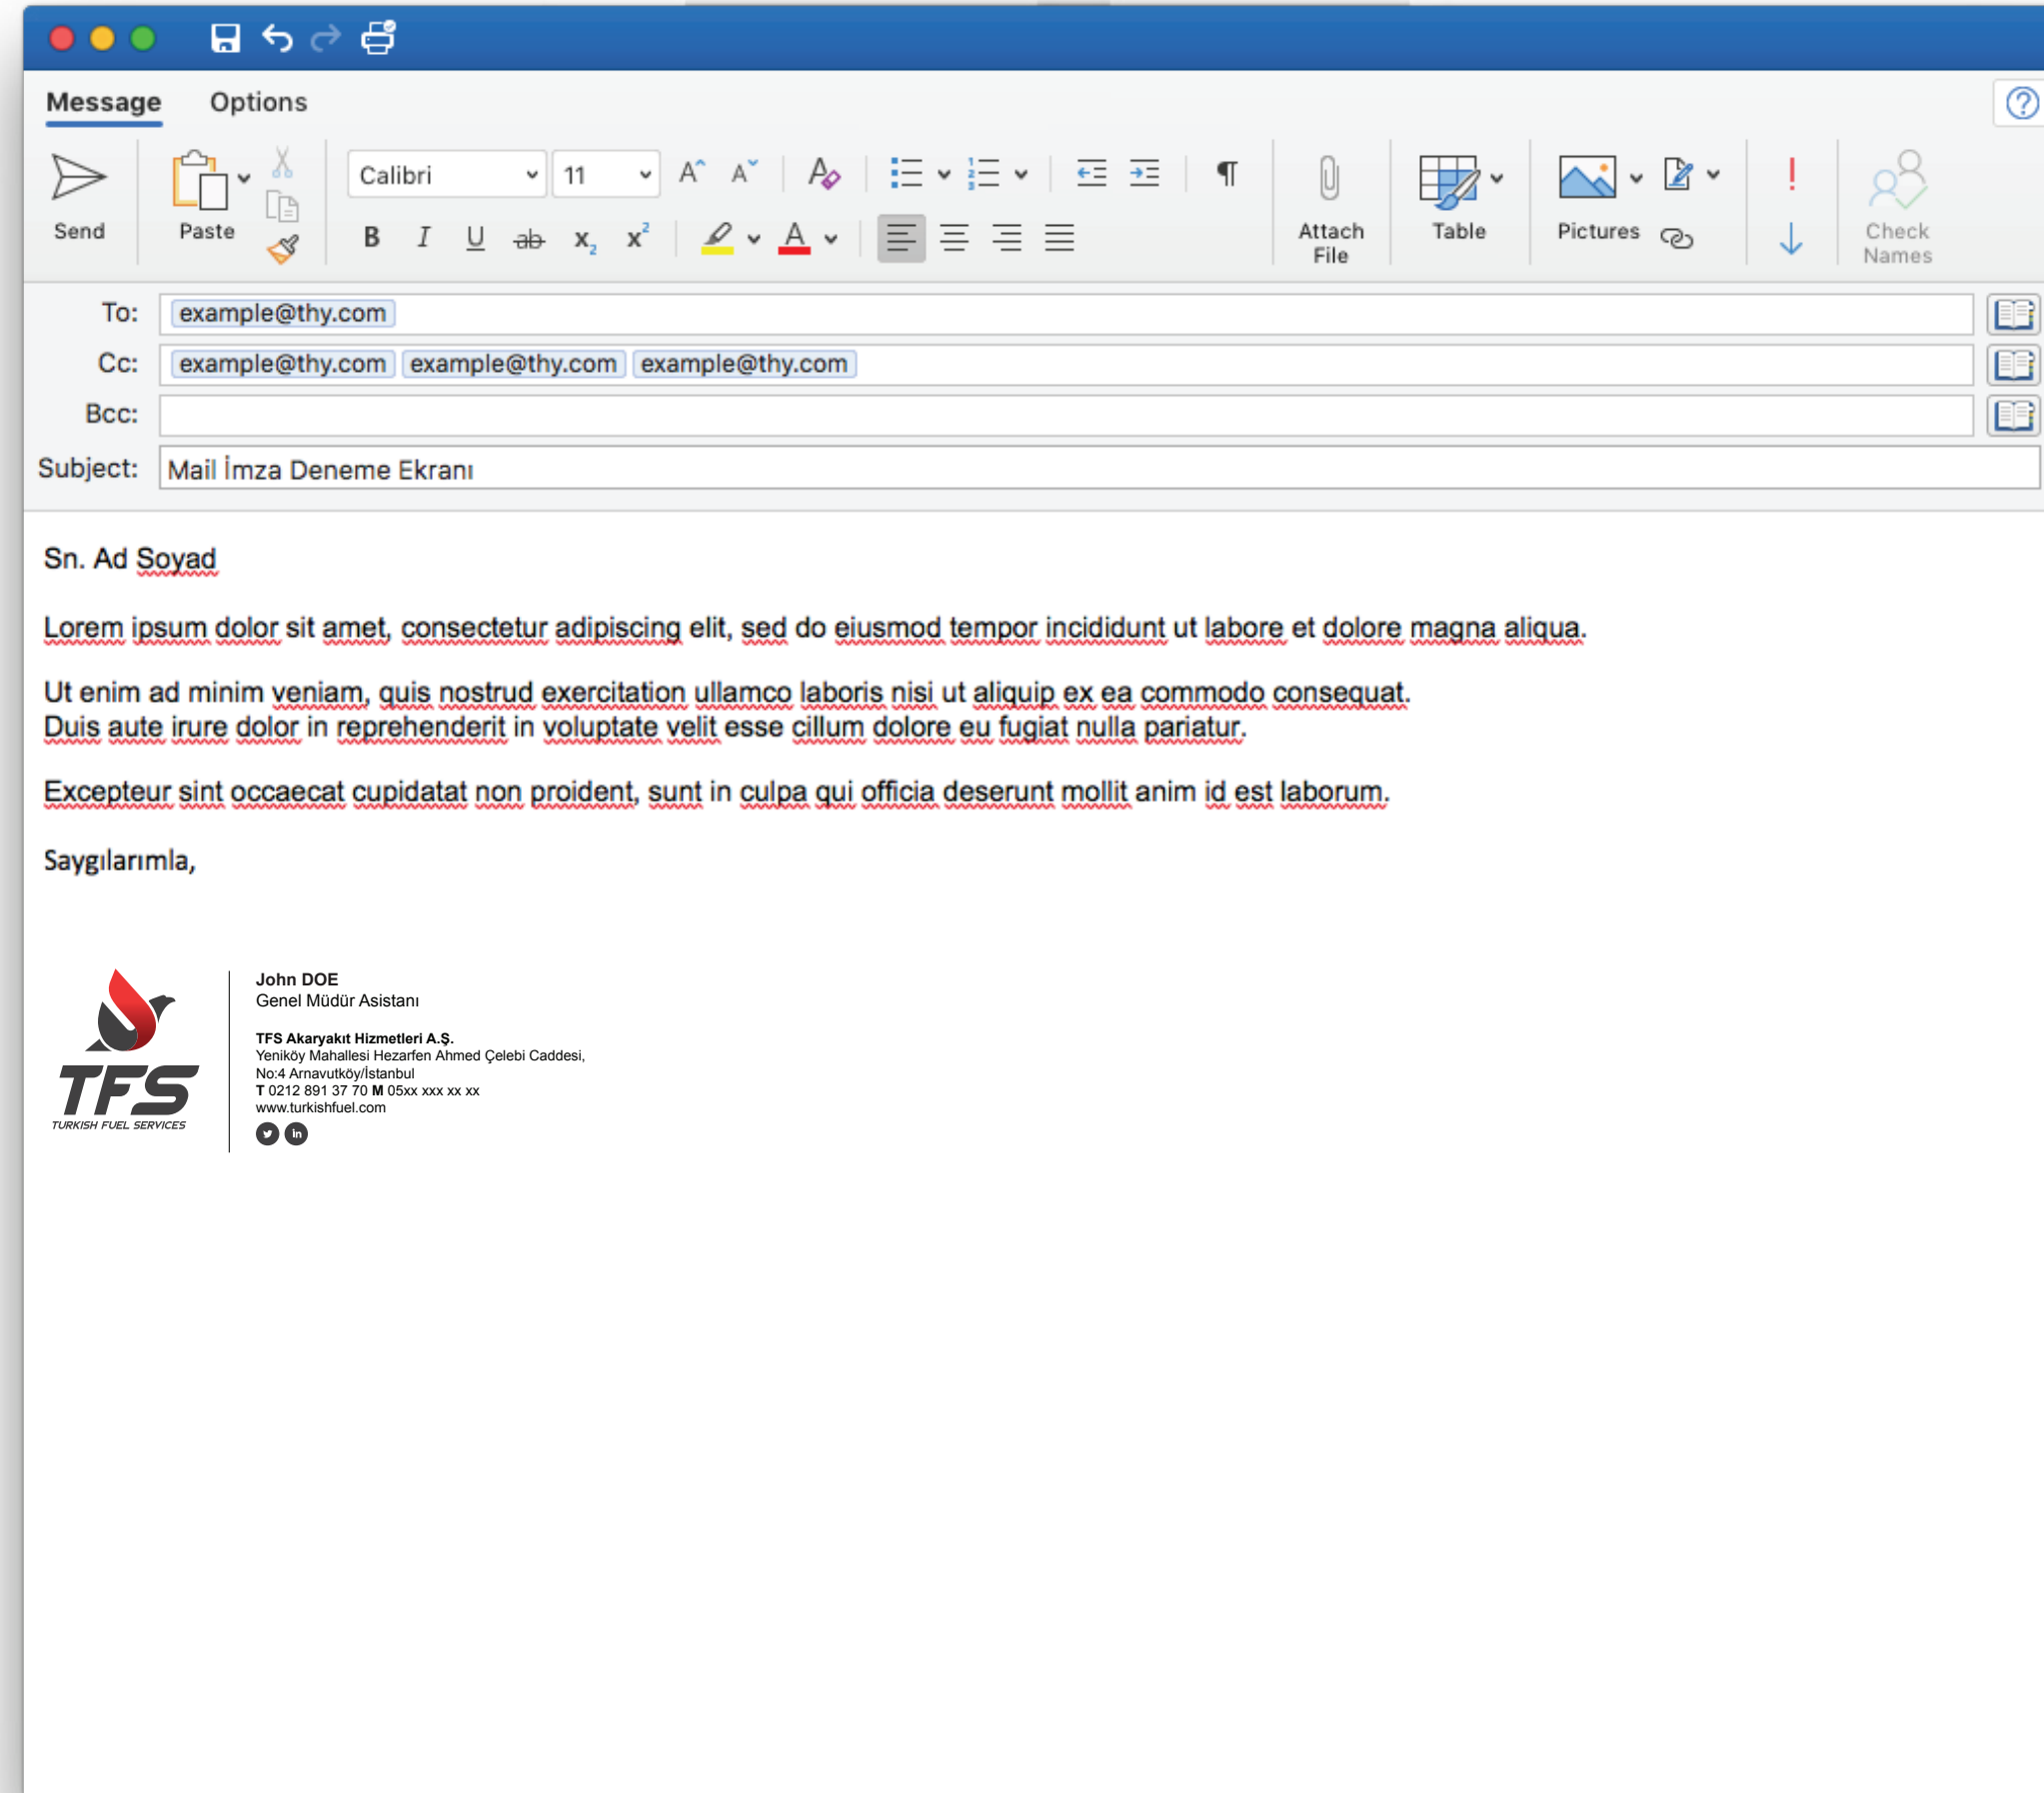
Message Options

Send Paste Calibri 11 B I U ab $x_2$ $x^2$ Attach File Table Pictures Check Names

To: example@thy.com

Cc: example@thy.com example@thy.com example@thy.com

Bcc:

Subject: Mail İmza Deneme Ekranı

Sn. Ad Soyad

Lorem ipsum dolor sit amet, consectetur adipiscing elit, sed do eiusmod tempor incididunt ut labore et dolore magna aliqua.

Ut enim ad minim veniam, quis nostrud exercitation ullamco laboris nisi ut aliquip ex ea commodo consequat.
Duis aute irure dolor in reprehenderit in voluptate velit esse cillum dolore eu fugiat nulla pariatur.

Excepteur sint occaecat cupidatat non proident, sunt in culpa qui officia deserunt mollit anim id est laborum.

Saygılarımla,

TFS
TURKISH FUEL SERVICES

John DOE
Genel Müdür Asistanı

TFS Akaryakıt Hizmetleri A.Ş.
Yeniköy Mahallesi Hezarfen Ahmed Çelebi Caddesi,
No:4 Arnavutköy/İstanbul
T 0212 891 37 70 M 05xx xxx xx xx
www.turkishfuel.com